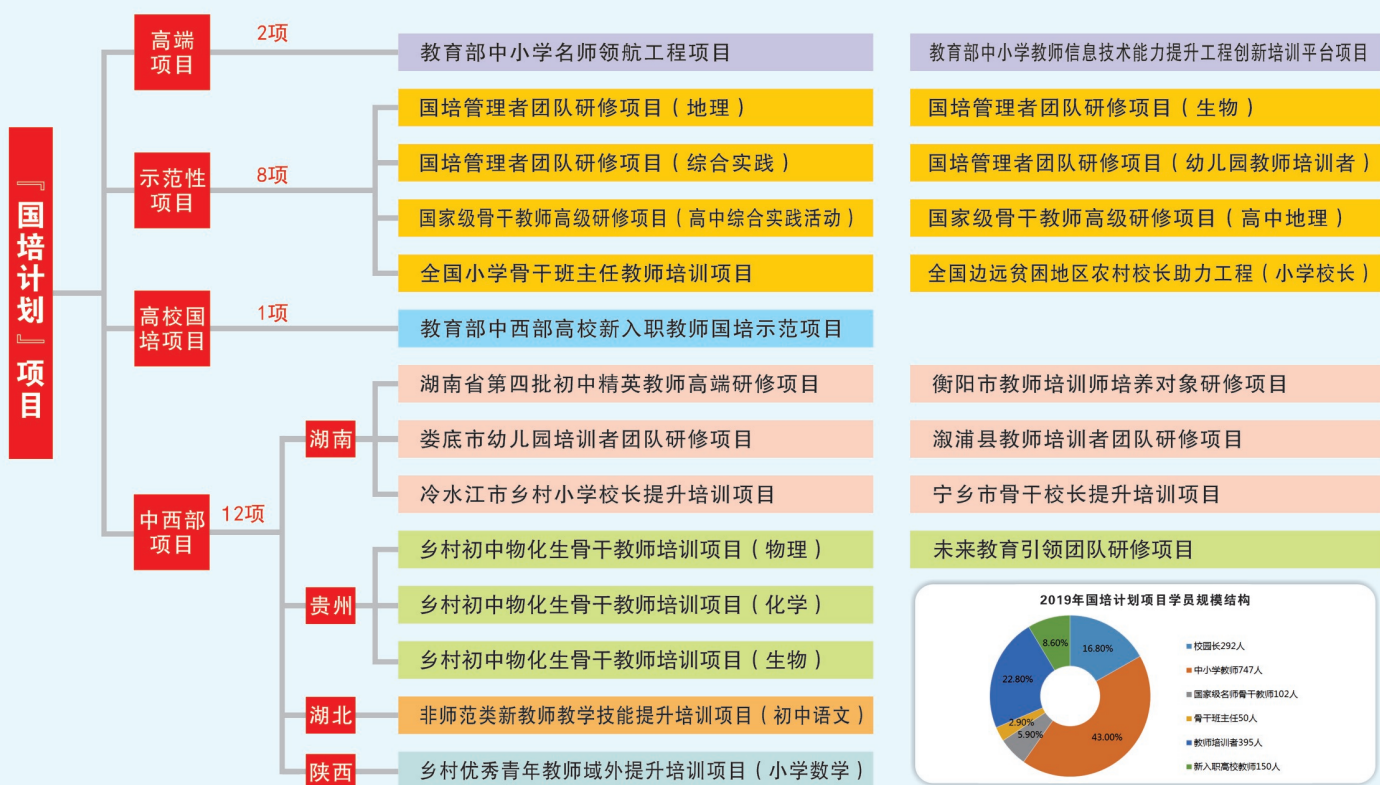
『国培计划』项目

高端项目 2项
教育部中小学名师领航工程项目
教育部中小学教师信息技术能力提升工程创新培训平台项目

示范性项目 8项
国培管理者团队研修项目（地理）
国培管理者团队研修项目（生物）
国培管理者团队研修项目（综合实践）
国培管理者团队研修项目（幼儿园教师培训者）
国家级骨干教师高级研修项目（高中综合实践活动）
国家级骨干教师高级研修项目（高中地理）
全国小学骨干班主任教师培训项目
全国边远贫困地区农村校长助力工程（小学校长）

高校国培项目 1项
教育部中西部高校新入职教师国培示范项目

中西部项目 12项
湖南
湖南省第四批初中精英教师高端研修项目
衡阳市教师培训师培养对象研修项目
娄底市幼儿园培训者团队研修项目
溆浦县教师培训者团队研修项目
冷水江市乡村小学校长提升培训项目
宁乡市骨干校长提升培训项目
贵州
乡村初中物化生骨干教师培训项目（物理）
未来教育引领团队研修项目
乡村初中物化生骨干教师培训项目（化学）
乡村初中物化生骨干教师培训项目（生物）
湖北
非师范类新教师教学技能提升培训项目（初中语文）
陕西
乡村优秀青年教师域外提升培训项目（小学数学）

2019年国培计划项目学员规模结构
16.80%
43.00%
5.90%
2.90%
22.80%
8.60%
校园长292人
中小学教师747人
国家级名师骨干教师102人
骨干班主任50人
教师培训者395人
新入职高校教师150人